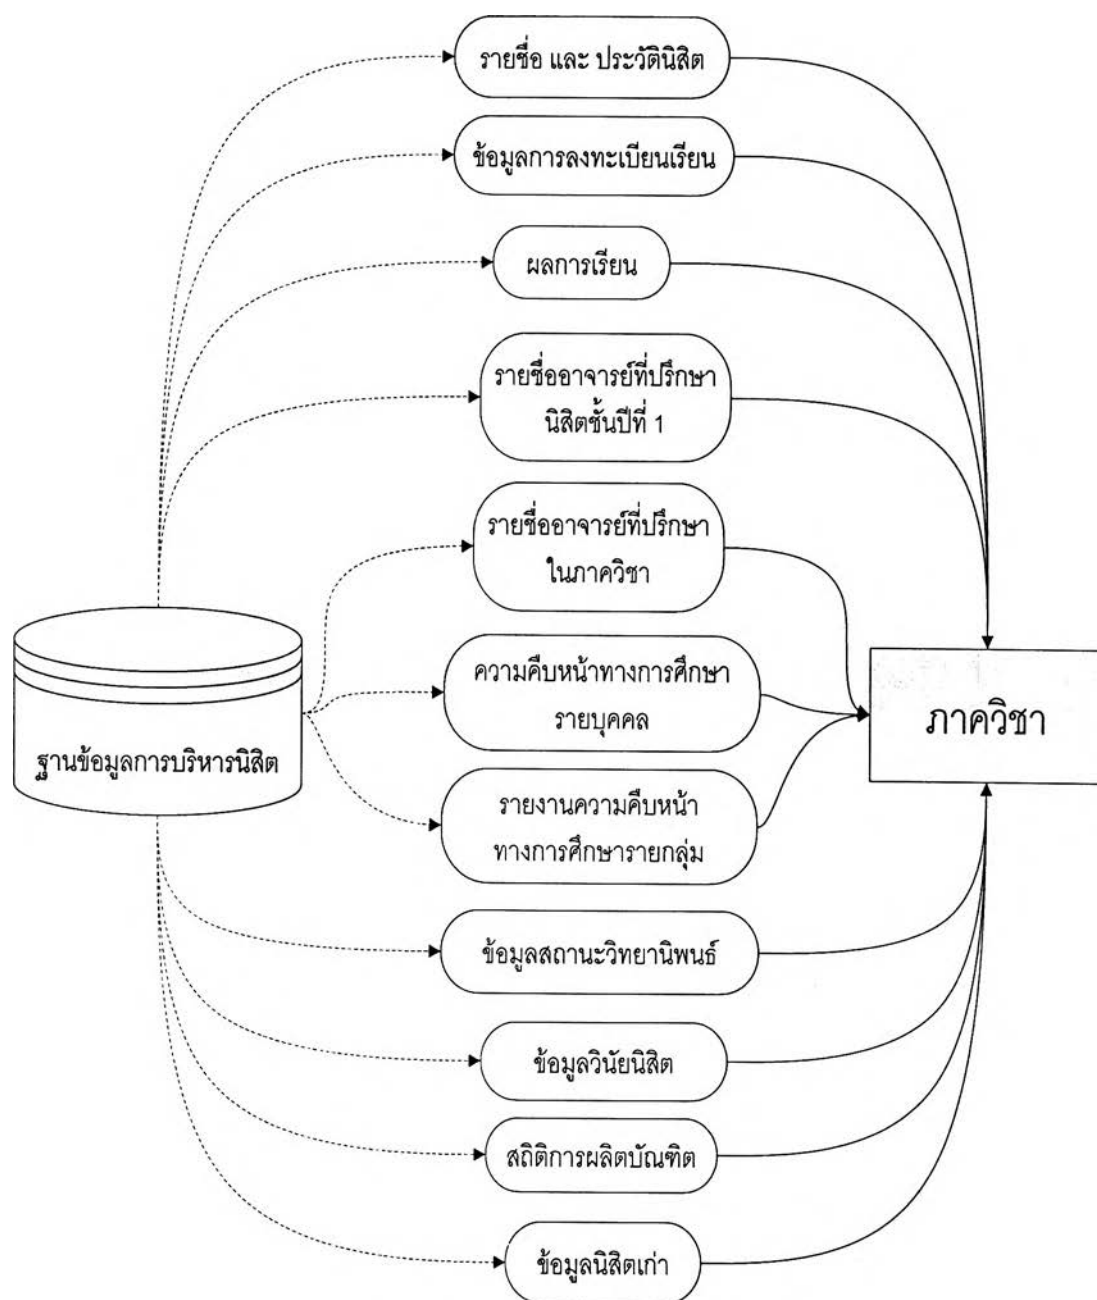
ฐานข้อมูลการบริหารนิสิต

รายชื่อ และ ประวัตินิสิต

ข้อมูลการลงทะเบียนเรียน

ผลการเรียน

รายชื่ออาจารย์ที่ปรึกษา นิสิตชั้นปีที่ 1

รายชื่ออาจารย์ที่ปรึกษา ในภาควิชา

ความคืบหน้าทางการศึกษา รายบุคคล

รายงานความคืบหน้า ทางการศึกษารายกลุ่ม

ข้อมูลสถานะวิทยานิพนธ์

ข้อมูลวินัยนิสิต

สถิติการผลิตบัณฑิต

ข้อมูลนิสิตเก่า

ภาควิชา